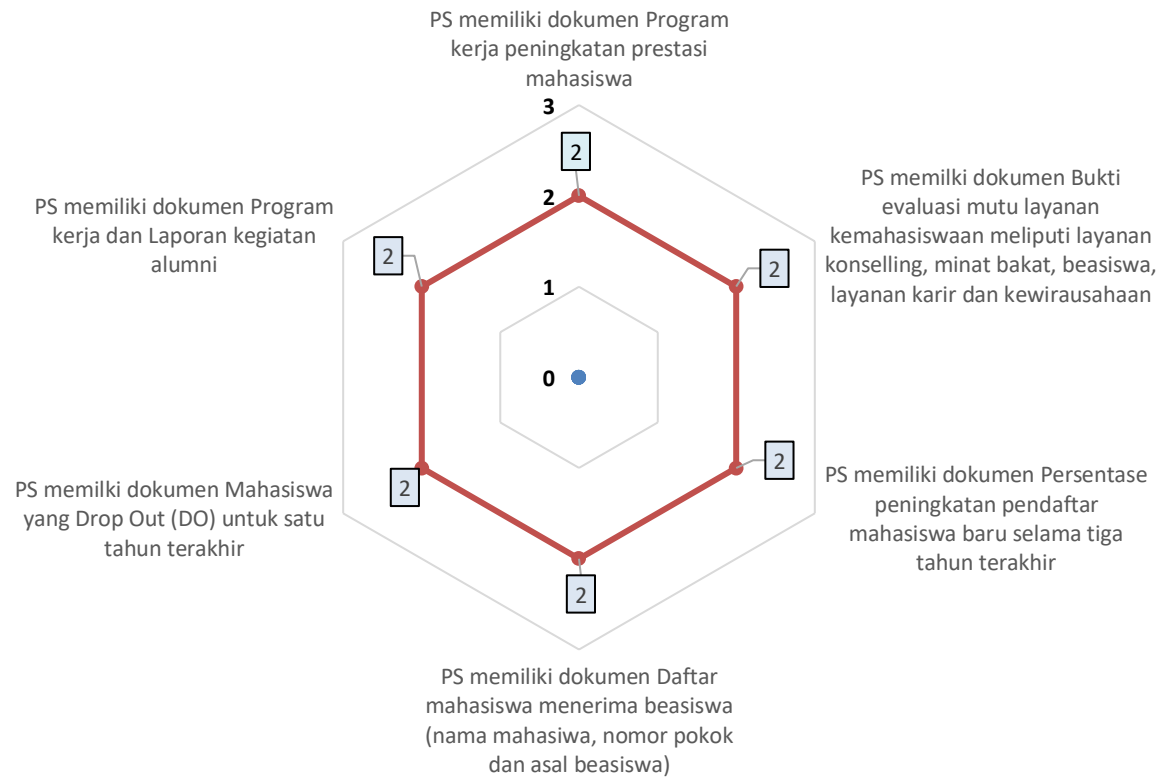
PS memiliki dokumen Program kerja peningkatan prestasi mahasiswa

3

2

2

1

0

PS memilki dokumen Bukti evaluasi mutu layanan kemahasiswaan meliputi layanan konselling, minat bakat, beasiswa, layanan karir dan kewirausahaan

2

PS memiliki dokumen Persentase peningkatan pendaftar mahasiswa baru selama tiga tahun terakhir

2

PS memiliki dokumen Daftar mahasiswa menerima beasiswa (nama mahasiswa, nomor pokok dan asal beasiswa)

2

PS memilki dokumen Mahasiswa yang Drop Out (DO) untuk satu tahun terakhir

2

PS memiliki dokumen Program kerja dan Laporan kegiatan alumni

2